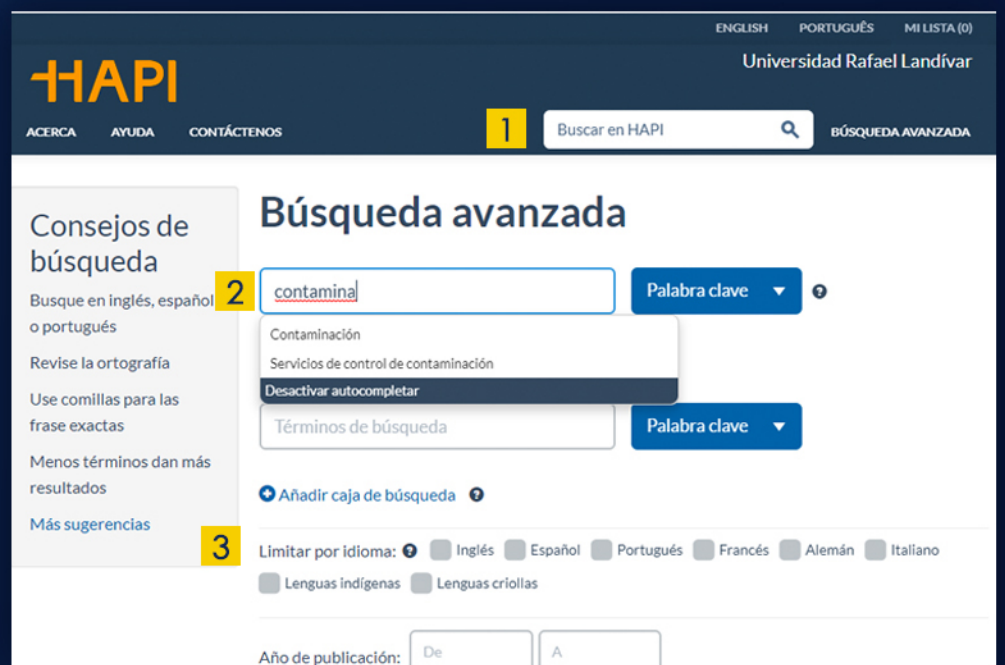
ENGLISH PORTUGUÊS MI LISTA (0)

HAPI

Universidad Rafael Landívar

ACERCA AYUDA CONTÁCTENOS

1

Buscar en HAPI

BÚSQUEDA AVANZADA

Consejos de búsqueda

Busque en inglés, español o portugués

Revise la ortografía

Use comillas para las frase exactas

Menos términos dan más resultados

Más sugerencias

Búsqueda avanzada

2

contamina

Palabra clave

Contaminación

Servicios de control de contaminación

Desactivar autocompletar

Términos de búsqueda

Palabra clave

Añadir caja de búsqueda

3

Limitar por idioma: Inglés Español Portugués Francés Alemán Italiano Lenguas indígenas Lenguas criollas

Año de publicación: De A